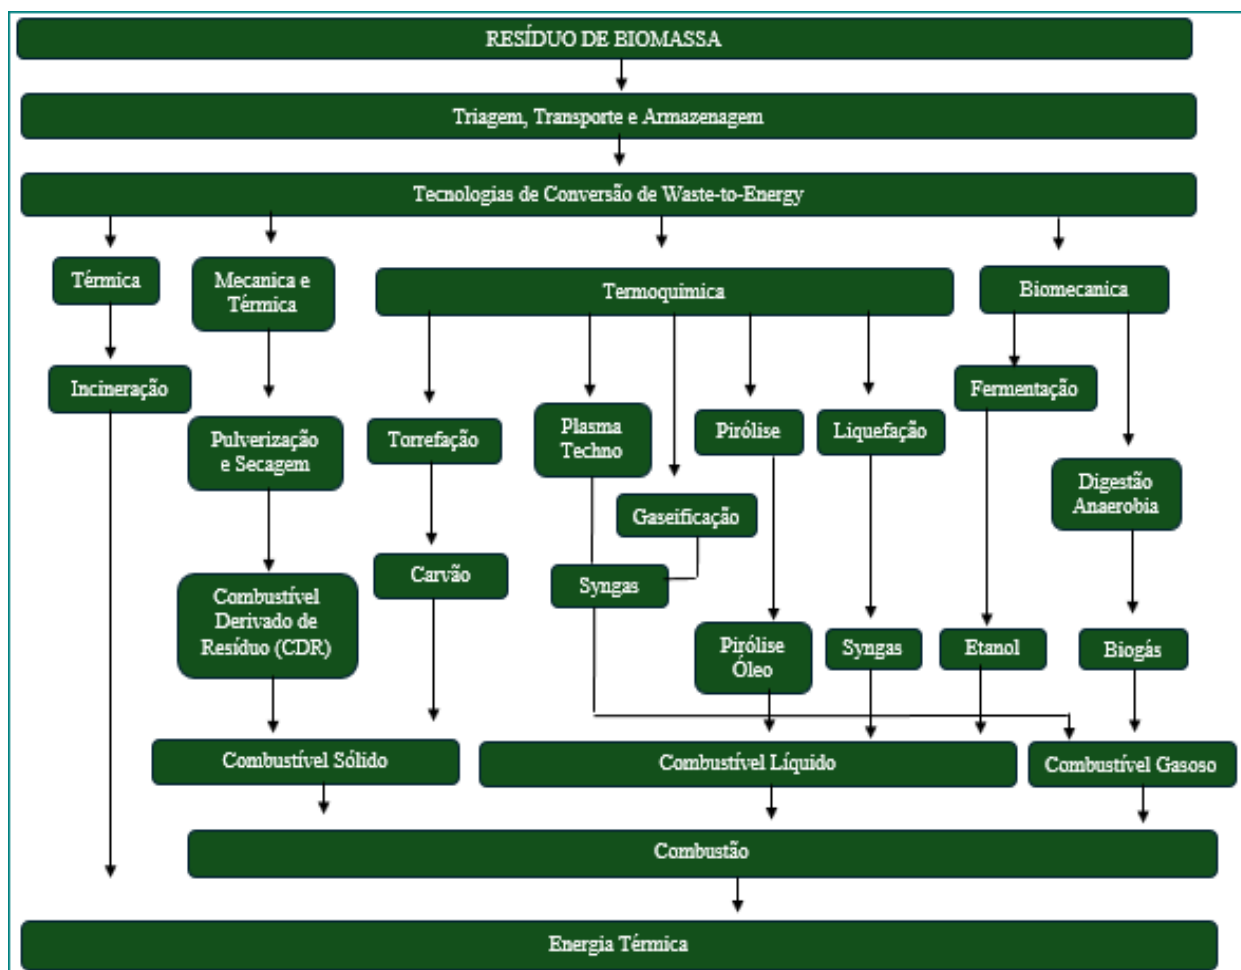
RESÍDUO DE BIOMASSA

Triagem, Transporte e Armazenagem

Tecnologias de Conversão de Waste-to-Energy

Térmica

Mecanica e Térmica

Termoquimica

Biomecanica

Incineração

Pulverização e Secagem

Torrefação

Plasma Techno

Pirólise

Liquefação

Fermentação

Digestão Anaerobia

Gaseificação

Carvão

Syngas

Combustível Derivado de Resíduo (CDR)

Pirólise Óleo

Syngas

Etanol

Biogás

Combustível Sólido

Combustível Líquido

Combustível Gasoso

Combustão

Energia Térmica